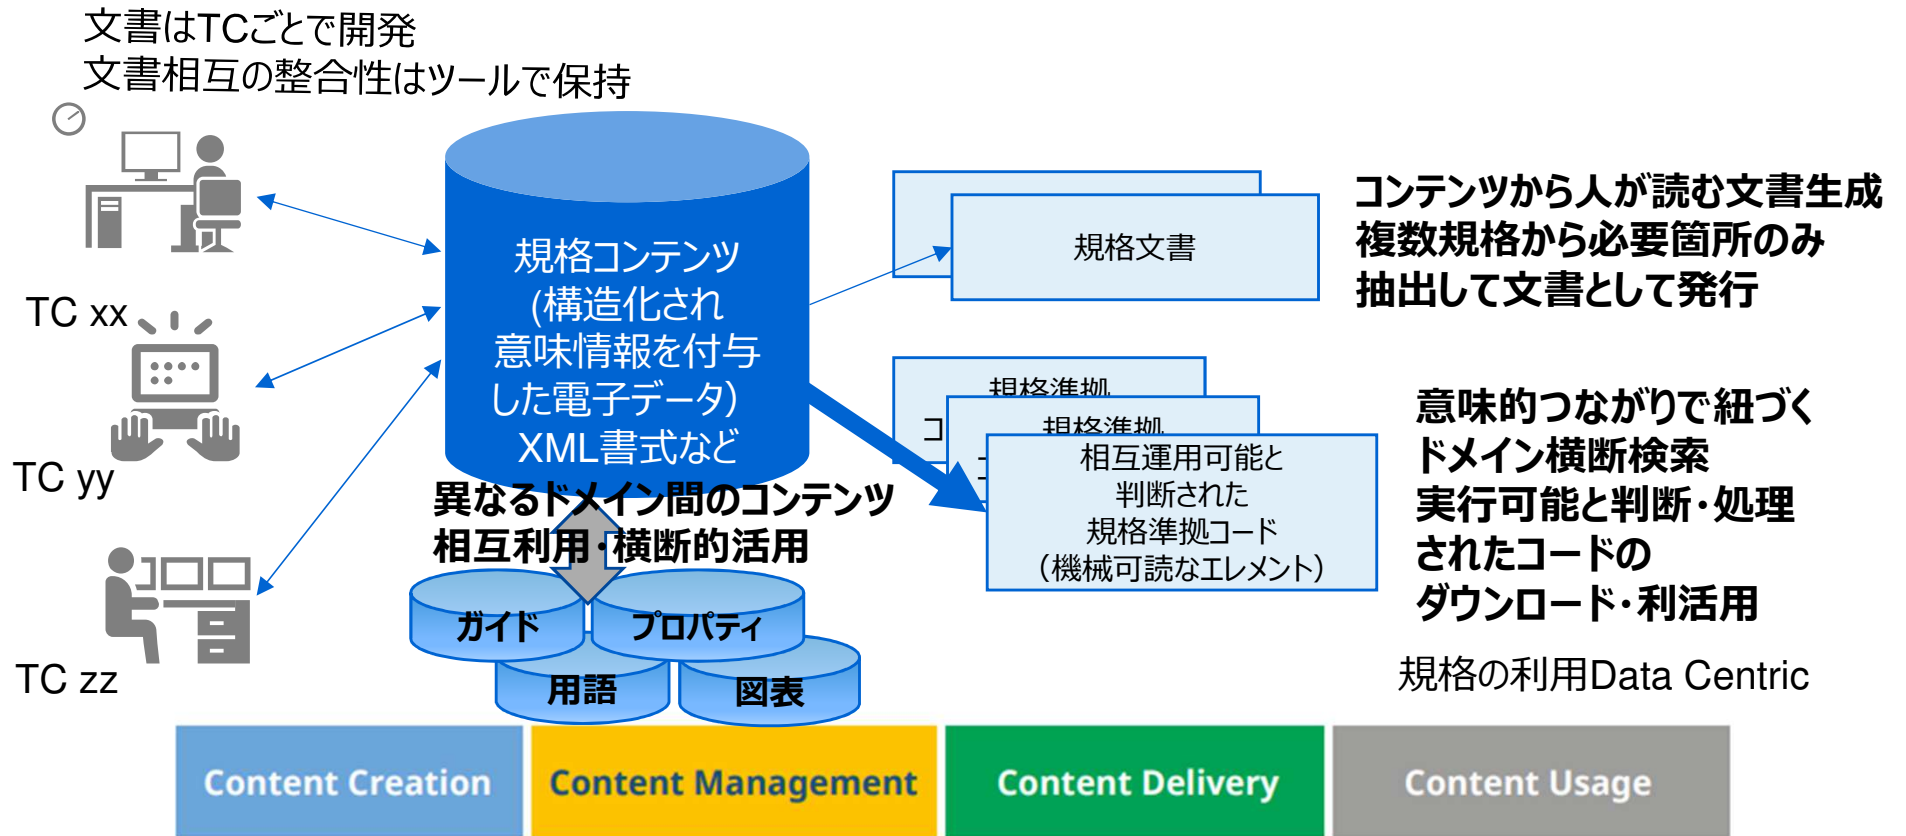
文書はTCごとで開発
文書相互の整合性はツールで保持

TC xx

TC yy

TC zz

規格コンテンツ
(構造化され
意味情報を付与
した電子データ)
XML書式など

異なるドメイン間のコンテンツ
相互利用・横断的活用

ガイド
プロパティ
用語
図表

規格文書

コンテンツから人が読む文書生成
複数規格から必要箇所のみ
抽出して文書として発行

規格準拠
コ
規格準拠
コ
相互運用可能と
判断された
規格準拠コード
(機械可読なエレメント)

意味的つながりで紐づく
ドメイン横断検索
実行可能と判断・処理
されたコードの
ダウンロード・利活用

規格の利用Data Centric

Content Creation
Content Management
Content Delivery
Content Usage